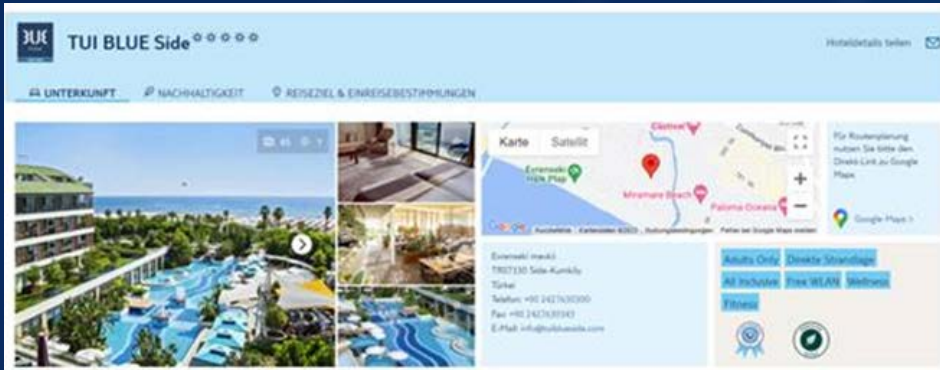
BLUE

TUI BLUE Side

Hoteldetails teilen

UNTERKUNFT NACHHALTIGKEIT REISEZIEL & EINREISEBESTIMMUNGEN

45 7

Karte Satellit

Evrenseki Halk Plajı

Miramare Beach

Paloma Oceana

Für Routenplanung nutzen Sie bitte den Direkt-Link zu Google Maps

Google Maps >

Evrenseki mevkii
TR07330 Side-Kumköy
Türkei
Telefon: +90 2427430300
Fax: +90 2427430345
E-Mail: info@tuibluside.com

Adults Only Direkte Strandlage All Inclusive Free WLAN Wellness Fitness